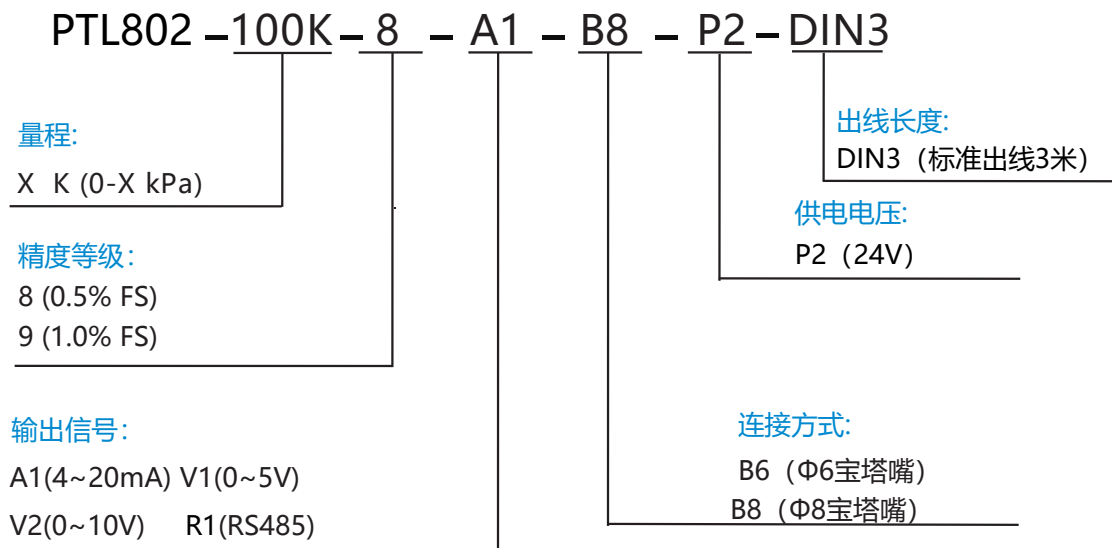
PTL802 - 100K - 8 - A1 - B8 - P2 - DIN3

量程:
X K (0-X kPa)

精度等级:
8 (0.5% FS)
9 (1.0% FS)

输出信号:
A1(4~20mA) V1(0~5V)
V2(0~10V) R1(RS485)

出线长度:
DIN3（标准出线3米）

供电电压:
P2（24V）

连接方式:
B6（Φ6宝塔嘴）
B8（Φ8宝塔嘴）